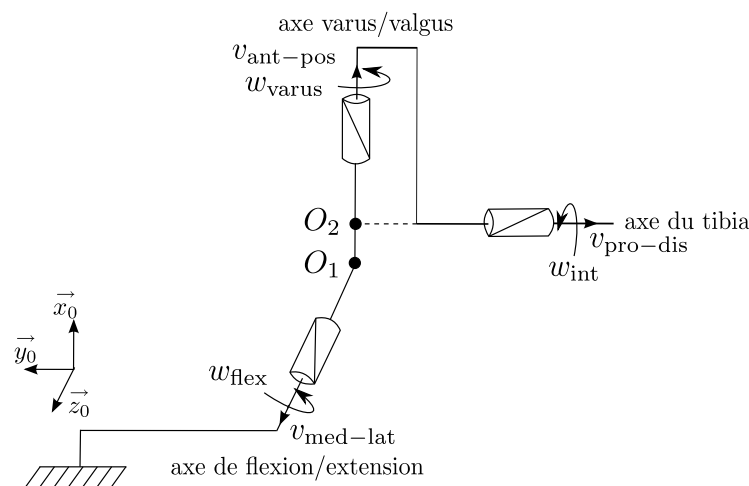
axe varus/valgus

$v_{\text{ant-pos}}$

$w_{\text{varus}}$

$O_2$

axe du tibia

$v_{\text{pro-dis}}$

$O_1$

$w_{\text{int}}$

$\vec{x_0}$

$\vec{y_0}$

$\vec{z_0}$

$w_{\text{flex}}$

$v_{\text{med-lat}}$

axe de flexion/extension